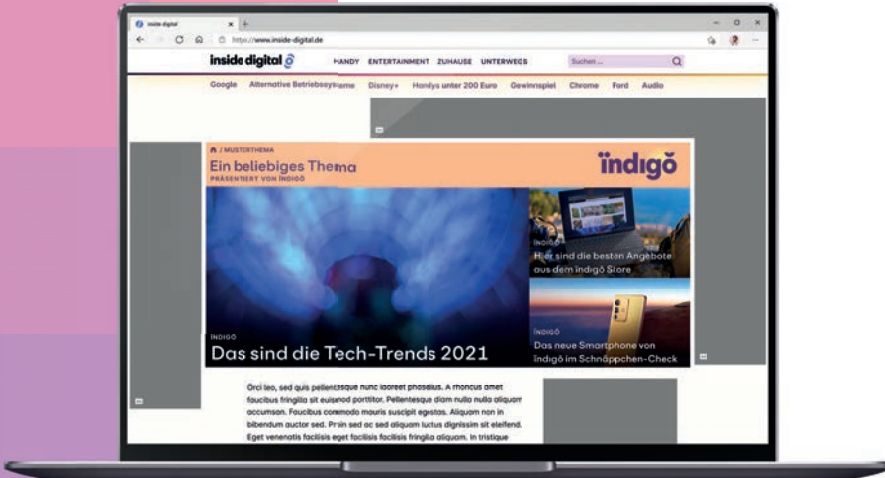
inside digital

https://www.inside-digital.de

inside digital

HANDY ENTERTAINMENT ZUHAUSE UNTERWEGS

Suchen ...

Google Alternative Betriebssysteme Disney+ Handys unter 200 Euro Gewinnspiel Chrome Ford Audio

/ MUSTERTHEMA

Ein beliebiges Thema

PRÄSENTIERT VON INDIGŌ

indigō

INDIGŌ

Hier sind die besten Angebote aus dem indigō Store

INDIGŌ

Das neue Smartphone von indigō im Schnäppchen-Check

INDIGŌ

Das sind die Tech-Trends 2021

Orci leo, sed quis pellentesque nunc laoreet phasellus. A rhoncus amet faucibus fringilla sit euismod porttitor. Pellentesque diam nulla nulla aliquam accumsan. Faucibus commodo mauris suscipit egestas. Aliquam non in bibendum auctor sed. Proin sed ac sed aliquam luctus dignissim sit eleifend. Eget venenatis facilisis eget facilisis facilisis fringilla aliquam. In tristique